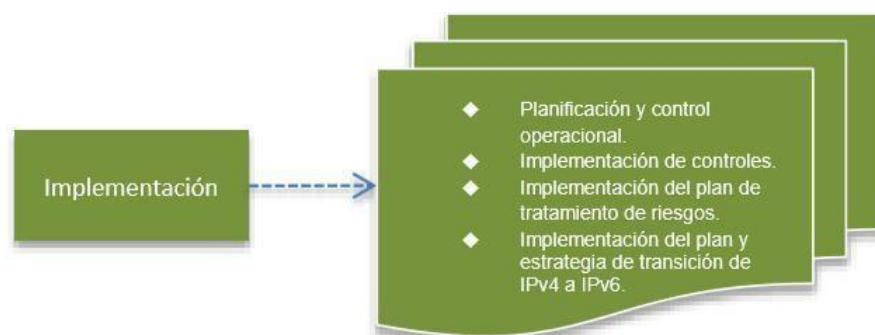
Implementación

- Planificación y control operacional.
- Implementación de controles.
- Implementación del plan de tratamiento de riesgos.
- Implementación del plan y estrategia de transición de IPv4 a IPv6.